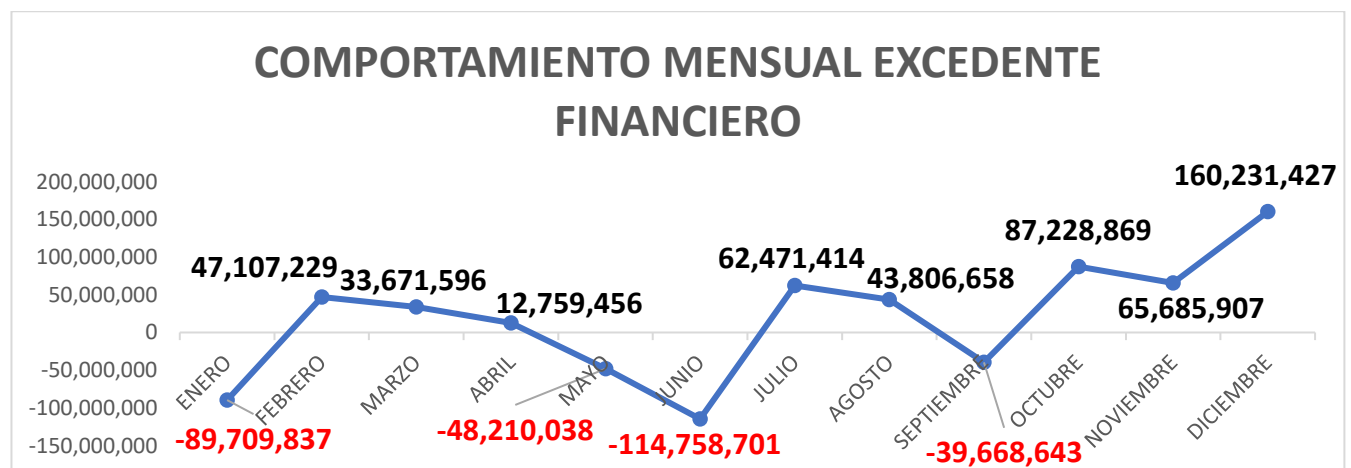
COMPORTAMIENTO MENSUAL EXCEDENTE FINANCIERO

200,000,000
150,000,000
100,000,000
50,000,000
0
-50,000,000
-100,000,000
-150,000,000

ENERO
FEBRERO
MARZO
ABRIL
MAYO
JUNIO
JULIO
AGOSTO
SEPTIEMBRE
OCTUBRE
NOVIEMBRE
DICIEMBRE

-89,709,837
47,107,229
33,671,596
12,759,456
-48,210,038
-114,758,701
62,471,414
43,806,658
-39,668,643
87,228,869
65,685,907
160,231,427